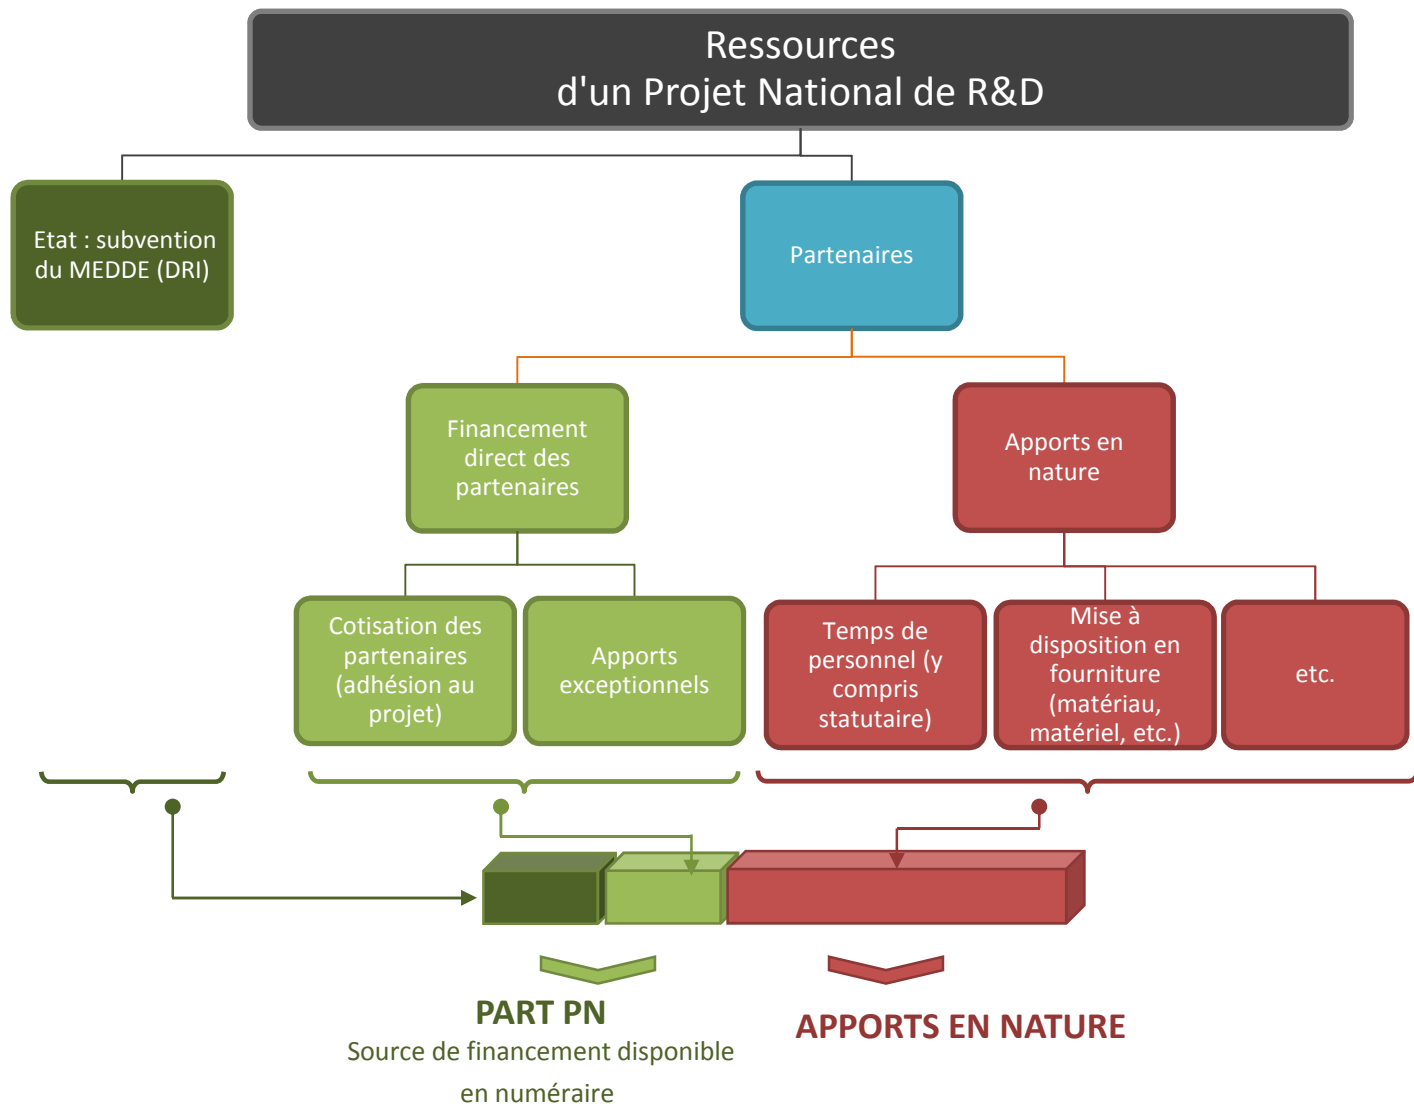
Ressources
d'un Projet National de R&D

Etat : subvention du MEDDE (DRI)

Partenaires

Financement direct des partenaires

Apports en nature

Cotisation des partenaires (adhésion au projet)

Apports exceptionnels

Temps de personnel (y compris statutaire)

Mise à disposition en fourniture (matériau, matériel, etc.)

etc.

PART PN
Source de financement disponible en numéraire

APPORTS EN NATURE